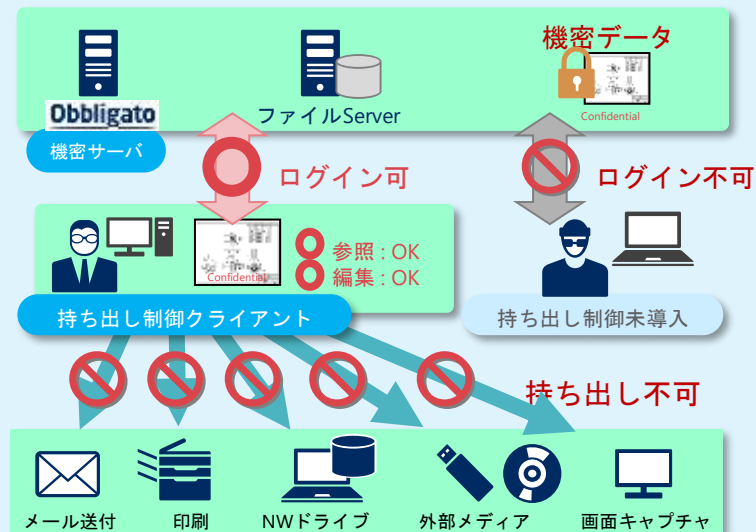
Obbligato

ファイルServer

機密データ

Confidential

機密サーバ

ログイン可

ログイン不可

Confidential

参照 : OK
編集 : OK

持ち出し制御クライアント

持ち出し制御未導入

持ち出し不可

メール送付

印刷

NWドライブ

外部メディア

画面キャプチャ